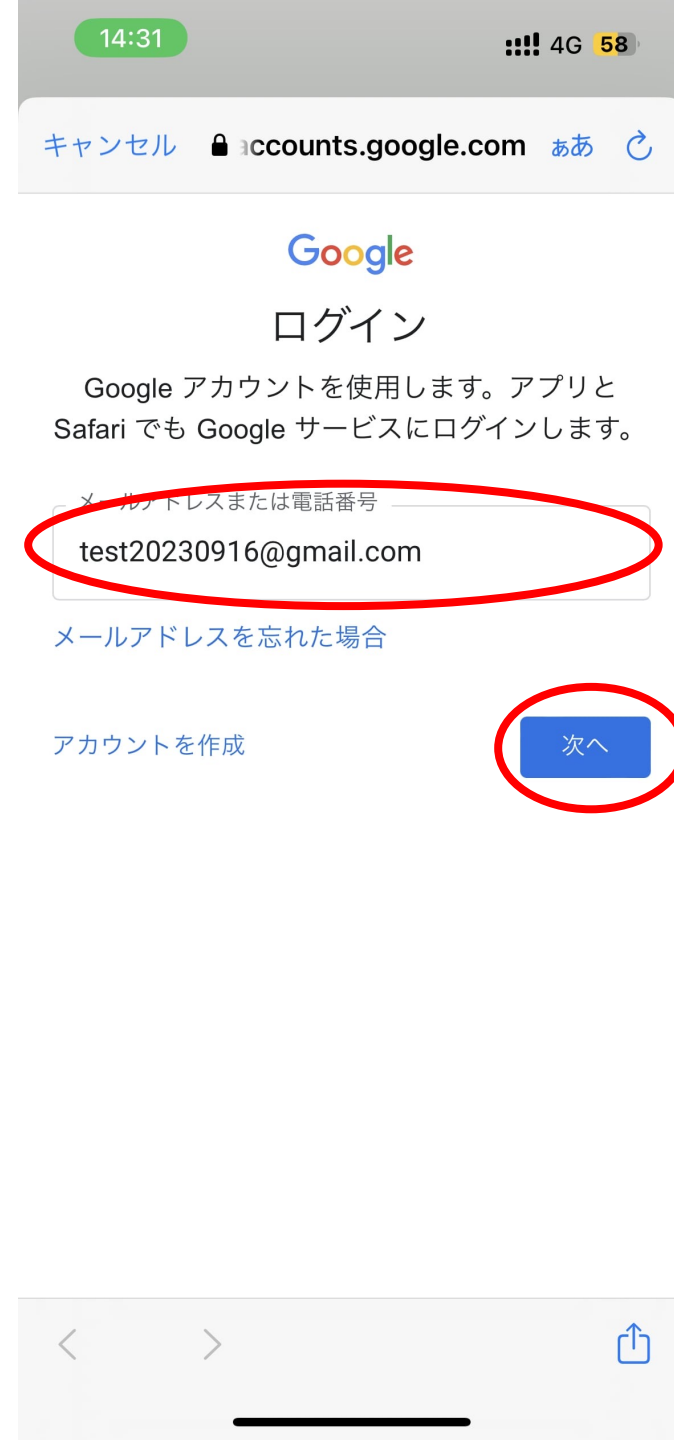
14:31

4G 58

キャンセル accounts.google.com ぁあ

Google

ログイン

Google アカウントを使用します。アプリと Safari でも Google サービスにログインします。

メールアドレスまたは電話番号

test20230916@gmail.com

メールアドレスを忘れた場合

アカウントを作成

次へ